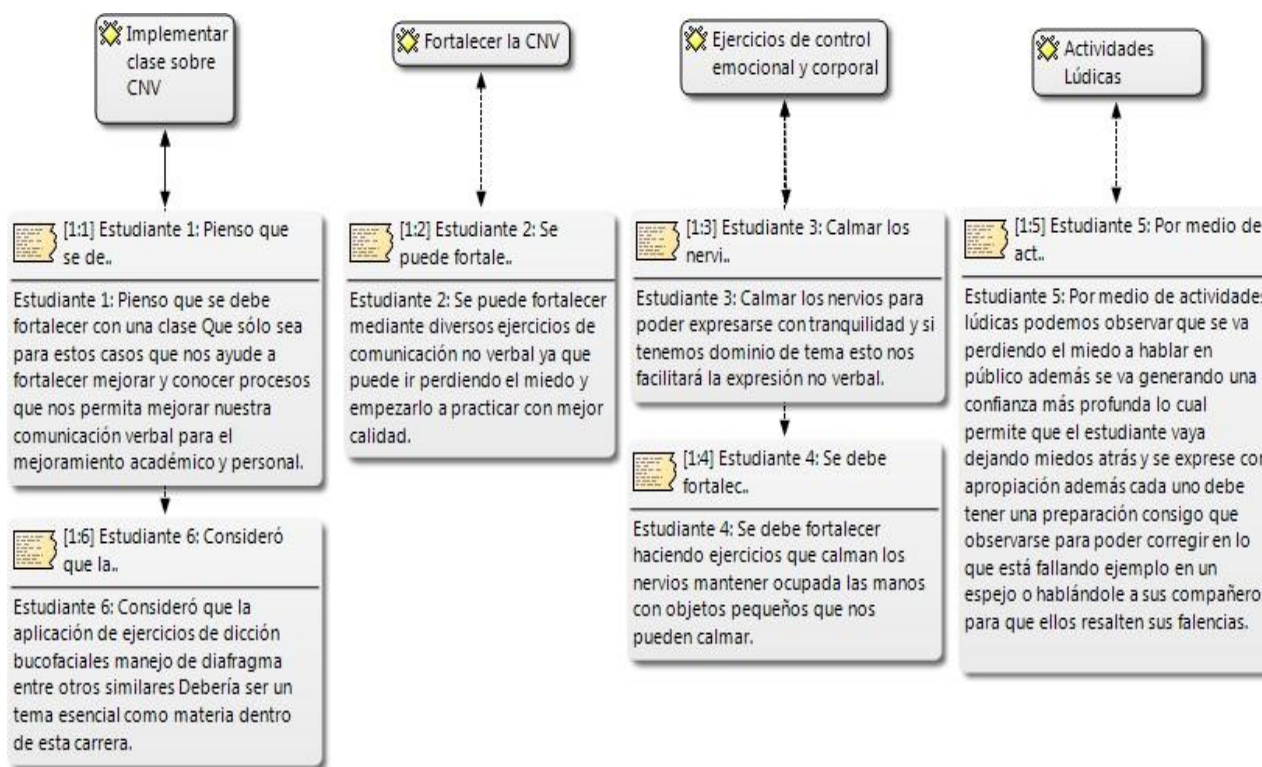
Implementar clase sobre CNV

Fortalecer la CNV

Ejercicios de control emocional y corporal

Actividades Lúdicas

[1:1] Estudiante 1: Pienso que se de..

Estudiante 1: Pienso que se debe fortalecer con una clase Que sólo sea para estos casos que nos ayude a fortalecer mejorar y conocer procesos que nos permita mejorar nuestra comunicación verbal para el mejoramiento académico y personal.

[1:6] Estudiante 6: Consideró que la..

Estudiante 6: Consideró que la aplicación de ejercicios de dicción bucofaciales manejo de diafragma entre otros similares Debería ser un tema esencial como materia dentro de esta carrera.

[1:2] Estudiante 2: Se puede fortale..

Estudiante 2: Se puede fortalecer mediante diversos ejercicios de comunicación no verbal ya que puede ir perdiendo el miedo y empezarlo a practicar con mejor calidad.

[1:3] Estudiante 3: Calmar los nervi..

Estudiante 3: Calmar los nervios para poder expresarse con tranquilidad y si tenemos dominio de tema esto nos facilitará la expresión no verbal.

[1:4] Estudiante 4: Se debe fortalec..

Estudiante 4: Se debe fortalecer haciendo ejercicios que calman los nervios mantener ocupada las manos con objetos pequeños que nos pueden calmar.

[1:5] Estudiante 5: Por medio de act..

Estudiante 5: Por medio de actividades lúdicas podemos observar que se va perdiendo el miedo a hablar en público además se va generando una confianza más profunda lo cual permite que el estudiante vaya dejando miedos atrás y se exprese con apropiación además cada uno debe tener una preparación consigo que observarse para poder corregir en lo que está fallando ejemplo en un espejo o hablándole a sus compañeros para que ellos resalten sus falencias.